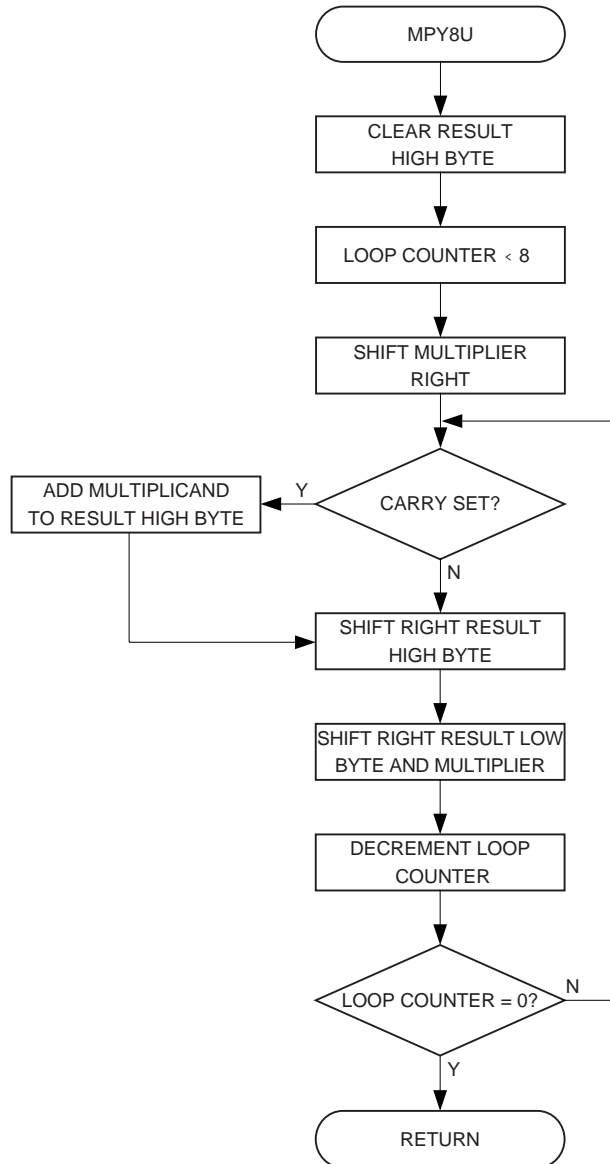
MPY8U

CLEAR RESULT HIGH BYTE

LOOP COUNTER < 8

SHIFT MULTIPLIER RIGHT

CARRY SET?

Y

ADD MULTIPLICAND TO RESULT HIGH BYTE

N

SHIFT RIGHT RESULT HIGH BYTE

SHIFT RIGHT RESULT LOW BYTE AND MULTIPLIER

DECREMENT LOOP COUNTER

LOOP COUNTER = 0?

N

Y

RETURN